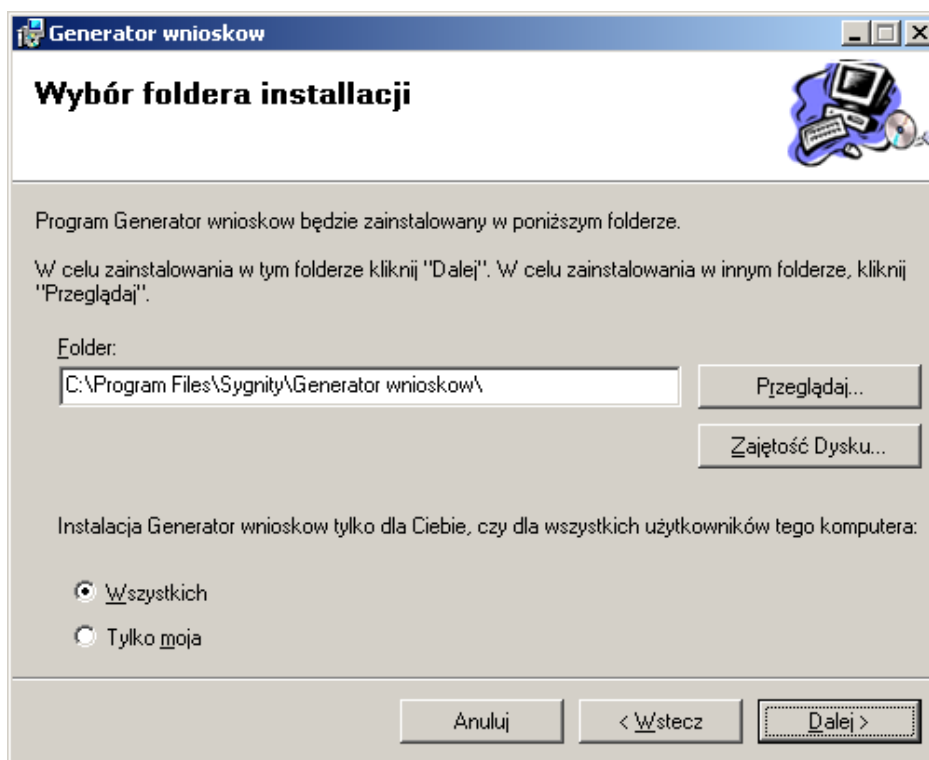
Generator wnioskow

Wybór foldera installacji

Program Generator wnioskow będzie zainstalowany w poniższym folderze.

W celu zainstalowania w tym folderze kliknij "Dalej". W celu zainstalowania w innym folderze, kliknij "Przeglądaj".

Folder:

C:\Program Files\Sygnity\Generator wnioskow\

Przeglądaj...

Zajętość Dysku...

Instalacja Generator wnioskow tylko dla Ciebie, czy dla wszystkich użytkowników tego komputera:

Wszystkich

Tylko moja

Anuluj

< Wstecz

Dalej >